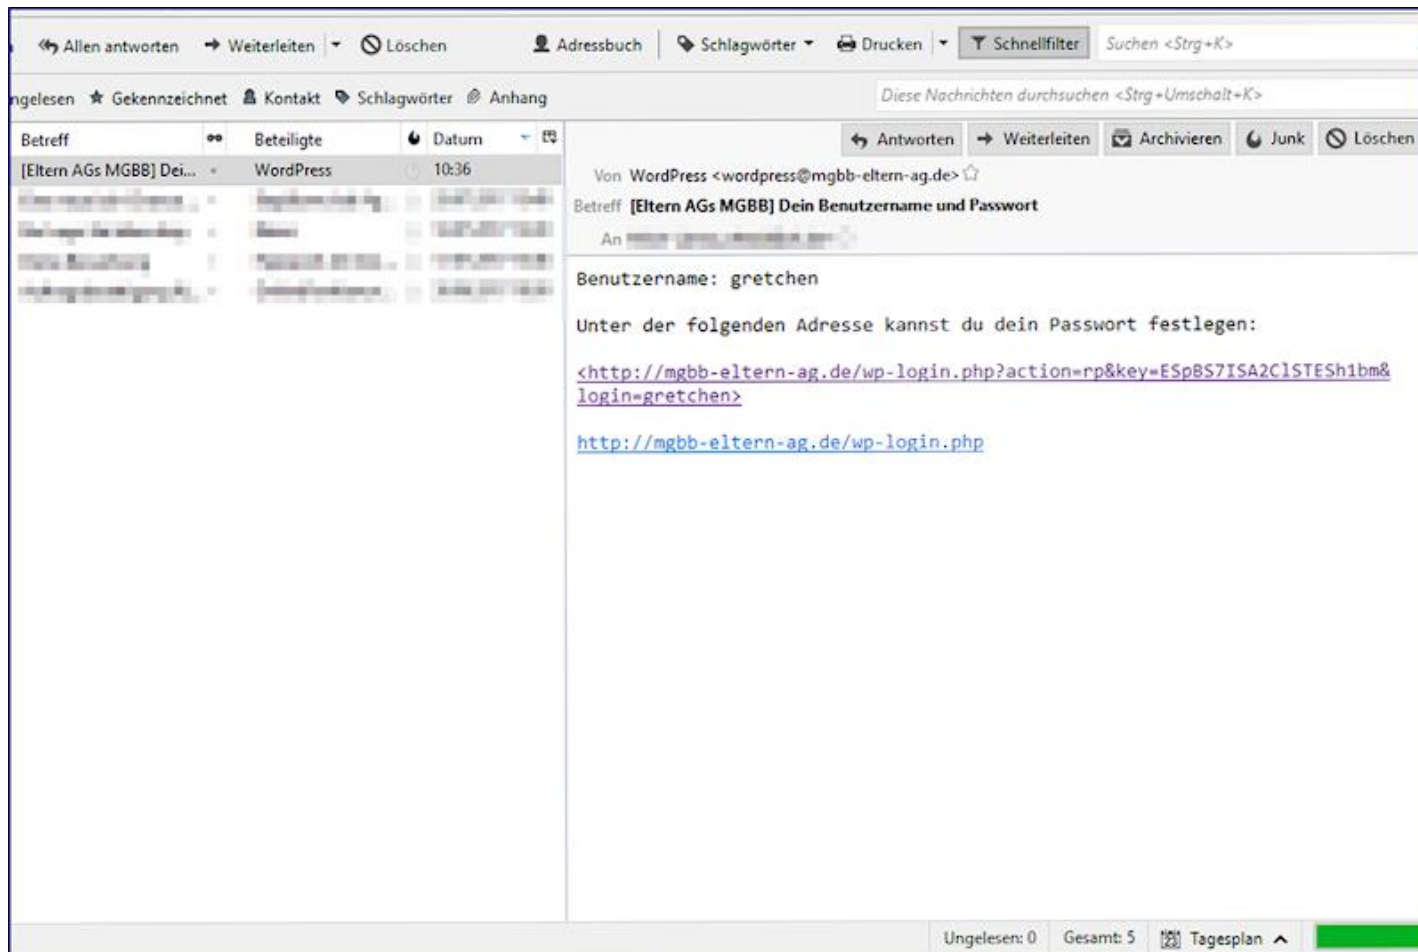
Allen antworten   Weiterleiten   Löschen   Adressbuch   Schlagwörter   Drucken   Schnellfilter   Suchen <Strg+K>

ngelesen   Gekennzeichnet   Kontakt   Schlagwörter   Anhang   Diese Nachrichten durchsuchen <Strg+Umschalt+K>

| Betreff | Beteiligte | Datum |
|---|---|---|
| [Eltern AGs MGBB] Dei... | WordPress | 10:36 |
| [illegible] | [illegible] | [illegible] |
| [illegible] | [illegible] | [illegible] |
| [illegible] | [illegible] | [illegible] |
| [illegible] | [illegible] | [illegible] |

Antworten   Weiterleiten   Archivieren   Junk   Löschen

Von WordPress <wordpress@mgbb-eltern-ag.de>
Betreff [Eltern AGs MGBB] Dein Benutzername und Passwort
An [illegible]

Benutzername: gretchen

Unter der folgenden Adresse kannst du dein Passwort festlegen:

<http://mgbb-eltern-ag.de/wp-login.php?action=rp&key=ESpBS7ISA2ClSTESh1bm&login=gretchen>

http://mgbb-eltern-ag.de/wp-login.php

Ungelesen: 0   Gesamt: 5   Tagesplan